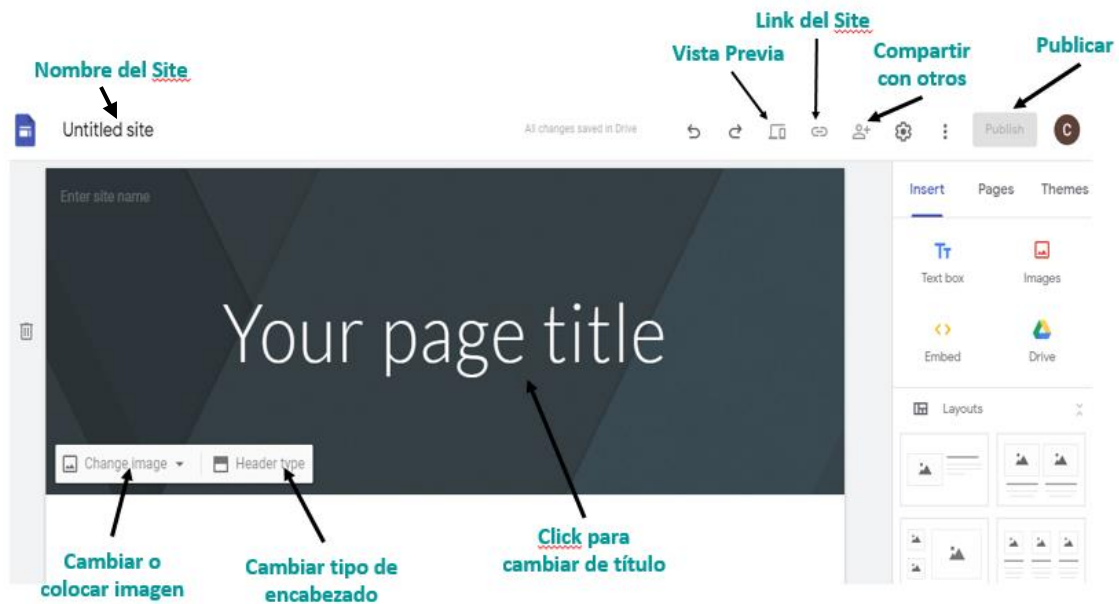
Link del Site

Vista Previa

Compartir con otros

Publicar

Nombre del Site

Untitled site

All changes saved in Drive

Publish

C

Enter site name

Your page title

Change image

Header type

Insert

Pages

Themes

Text box

Images

Embed

Drive

Layouts

Cambiar o colocar imagen

Cambiar tipo de encabezado

Click para cambiar de título